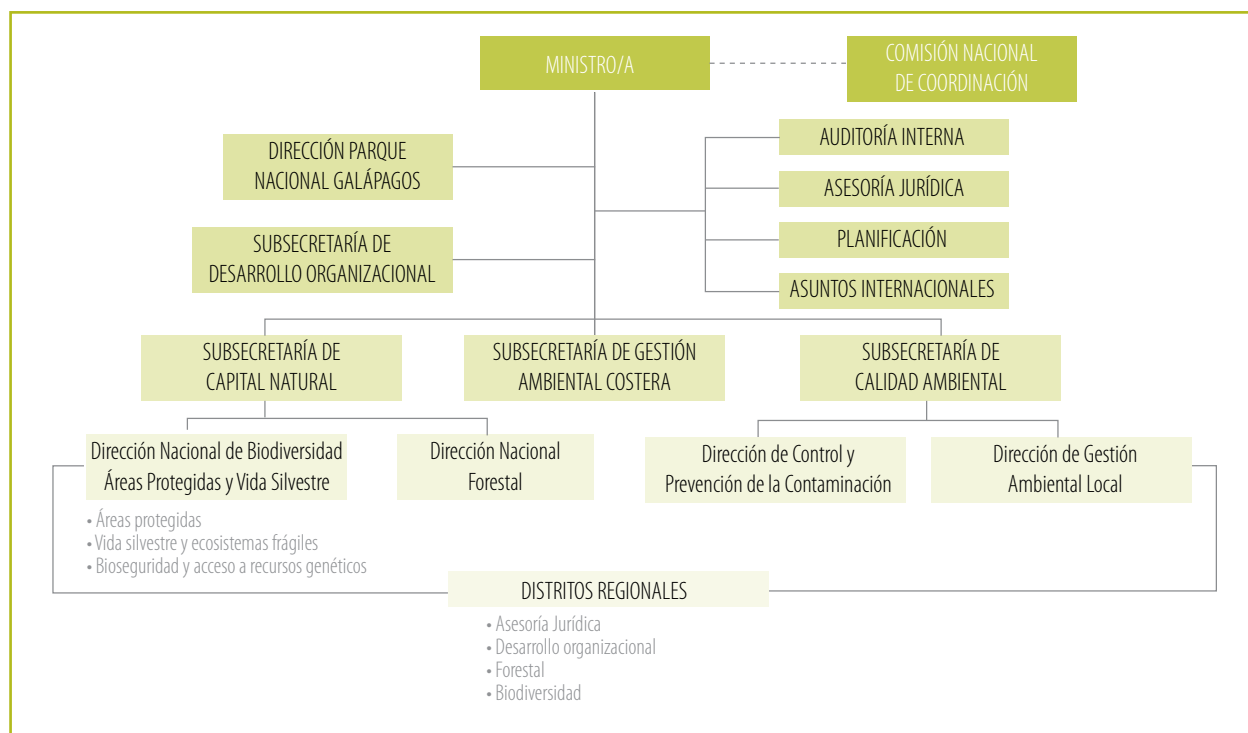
MINISTRO/A

COMISIÓN NACIONAL DE COORDINACIÓN

DIRECCIÓN PARQUE NACIONAL GALÁPAGOS

SUBSECRETARÍA DE DESARROLLO ORGANIZACIONAL

AUDITORÍA INTERNA

ASESORÍA JURÍDICA

PLANIFICACIÓN

ASUNTOS INTERNACIONALES

SUBSECRETARÍA DE CAPITAL NATURAL

SUBSECRETARÍA DE GESTIÓN AMBIENTAL COSTERA

SUBSECRETARÍA DE CALIDAD AMBIENTAL

Dirección Nacional de Biodiversidad Áreas Protegidas y Vida Silvestre

Dirección Nacional Forestal

Dirección de Control y Prevención de la Contaminación

Dirección de Gestión Ambiental Local

• Áreas protegidas
• Vida silvestre y ecosistemas frágiles
• Bioseguridad y acceso a recursos genéticos

DISTRITOS REGIONALES

• Asesoría Jurídica
• Desarrollo organizacional
• Forestal
• Biodiversidad